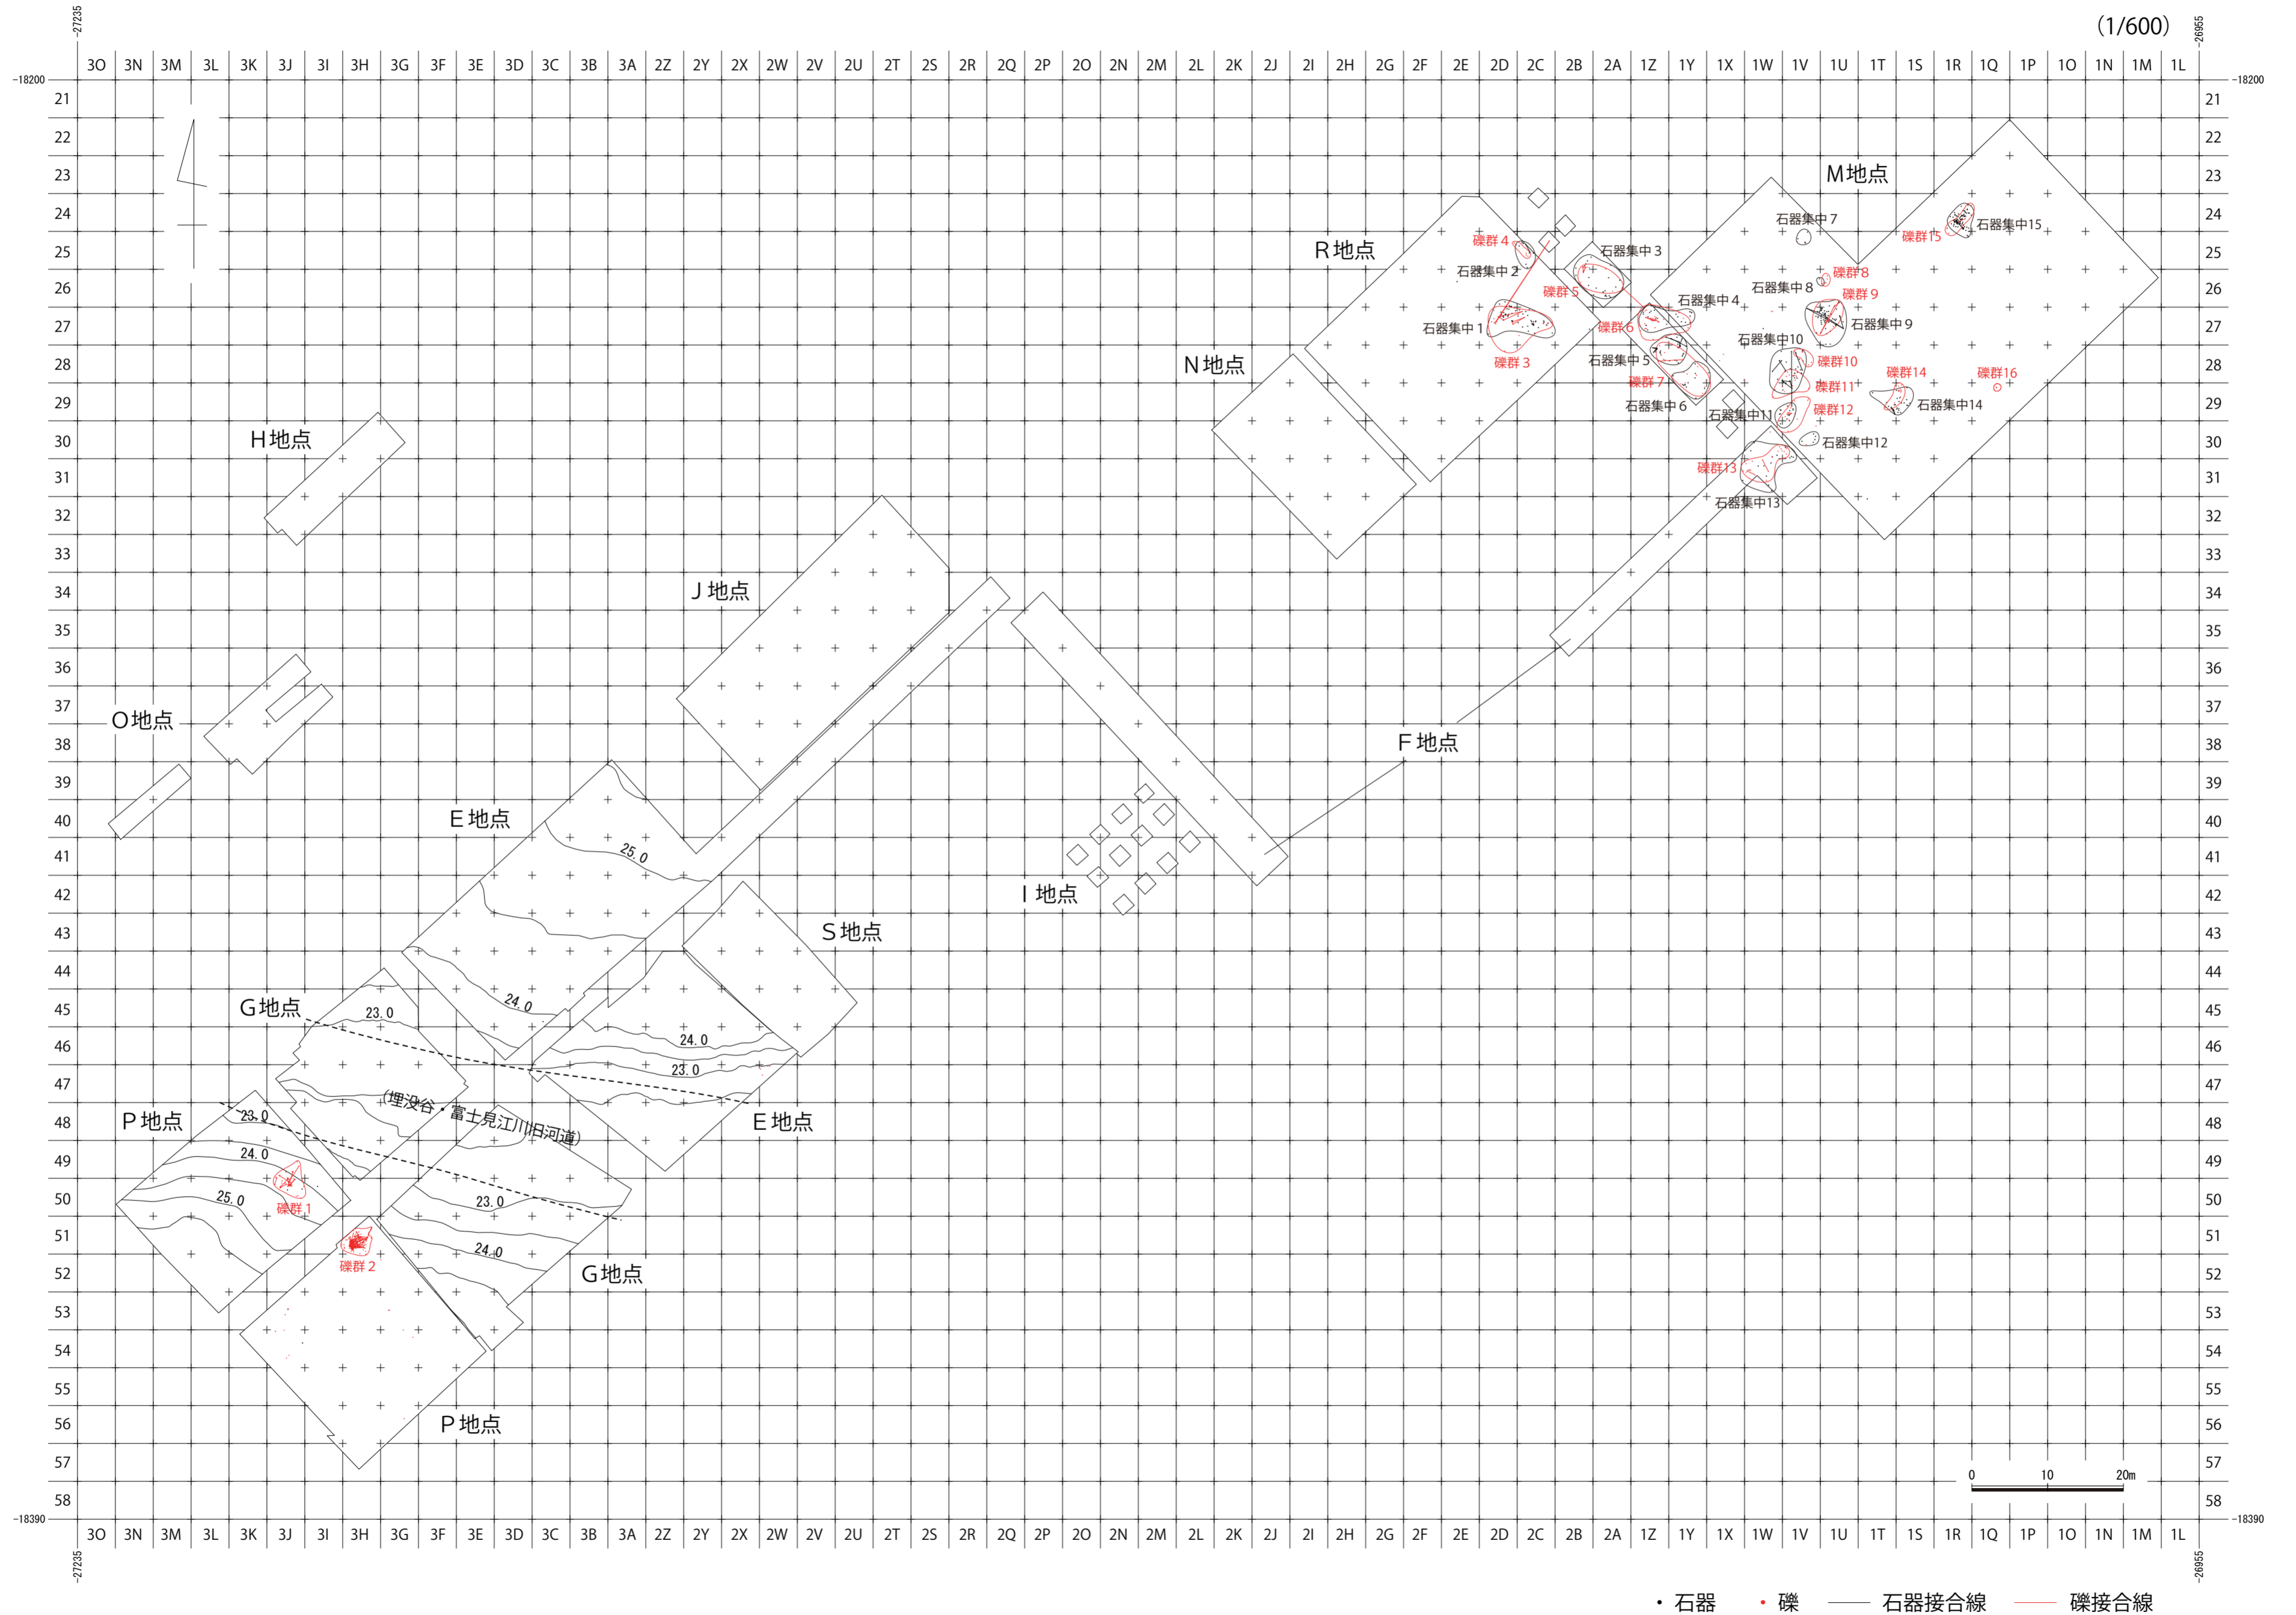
-27235
-26955
(1/600)

| 3O | 3N | 3M | 3L | 3K | 3J | 3I | 3H | 3G | 3F | 3E | 3D | 3C | 3B | 3A | 2Z | 2Y | 2X | 2W | 2V | 2U | 2T | 2S | 2R | 2Q | 2P | 2O | 2N | 2M | 2L | 2K | 2J | 2I | 2H | 2G | 2F | 2E | 2D | 2C | 2B | 2A | 1Z | 1Y | 1X | 1W | 1V | 1U | 1T | 1S | 1R | 1Q | 1P | 1O | 1N | 1M | 1L |
|---|---|---|---|---|---|---|---|---|---|---|---|---|---|---|---|---|---|---|---|---|---|---|---|---|---|---|---|---|---|---|---|---|---|---|---|---|---|---|---|---|---|---|---|---|---|---|---|---|---|---|---|---|---|---|---|

-18200
21
22
23
24
25
26
27
28
29
30
31
32
33
34
35
36
37
38
39
40
41
42
43
44
45
46
47
48
49
50
51
52
53
54
55
56
57
58
-18390

M地点
石器集中 7
石器集中15
礫群15
R地点
礫群 4
石器集中 3
石器集中 2
礫群8
石器集中 8
礫群 5
礫群 9
石器集中 4
石器集中 1
礫群6
石器集中 9
石器集中10
N地点
礫群 3
石器集中 5
礫群10
礫群14
礫群16
礫群 7
礫群11
石器集中 6
礫群12
石器集中14
石器集中11
H地点
石器集中12
礫群13
石器集中13
J 地点
O地点
F 地点
E 地点
25.0
I 地点
S 地点
24.0
G地点
23.0
24.0
23.0
(埋没谷・富士見江川旧河道)
E 地点
P 地点
23.0
24.0
25.0
礫群 1
23.0
24.0
礫群 2
G地点
P 地点
0 10 20m

・石器 ・礫 石器接合線 礫接合線